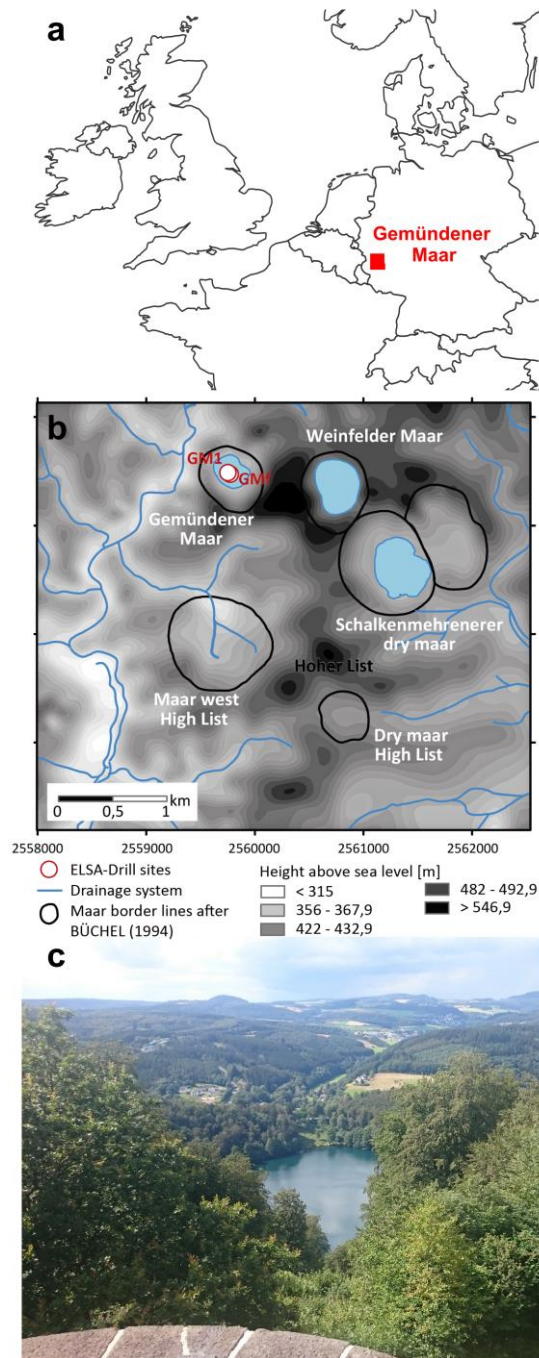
a

Gemündener Maar

b

GM1
GM4

Weinfelder Maar

Gemündener Maar

Schalkenmehrenerer dry maar

Maar west High List

Hoher List

Dry maar High List

0 0,5 1 km

2558000 2559000 2560000 2561000 2562000

ELSA-Drill sites
Drainage system
Maar border lines after BÜCHEL (1994)

Height above sea level [m]
< 315
356 - 367,9
422 - 432,9
482 - 492,9
> 546,9

c